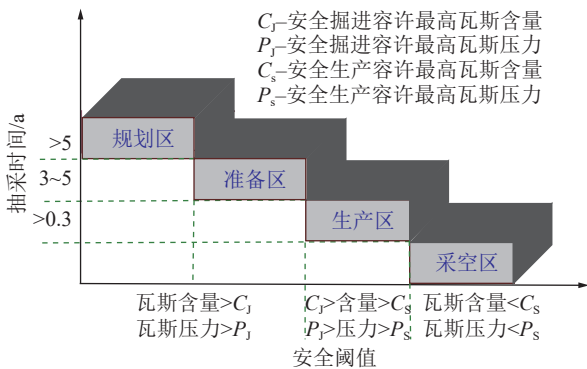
$C_J$–安全掘进容许最高瓦斯含量
$P_J$–安全掘进容许最高瓦斯压力
$C_s$–安全生产容许最高瓦斯含量
$P_s$–安全生产容许最高瓦斯压力

抽采时间/a

>5
3~5
>0.3

规划区
准备区
生产区
采空区

瓦斯含量>$C_J$
瓦斯压力>$P_J$

$C_J$>含量>$C_S$
$P_J$>压力>$P_S$

瓦斯含量<$C_S$
瓦斯压力<$P_S$

安全阈值